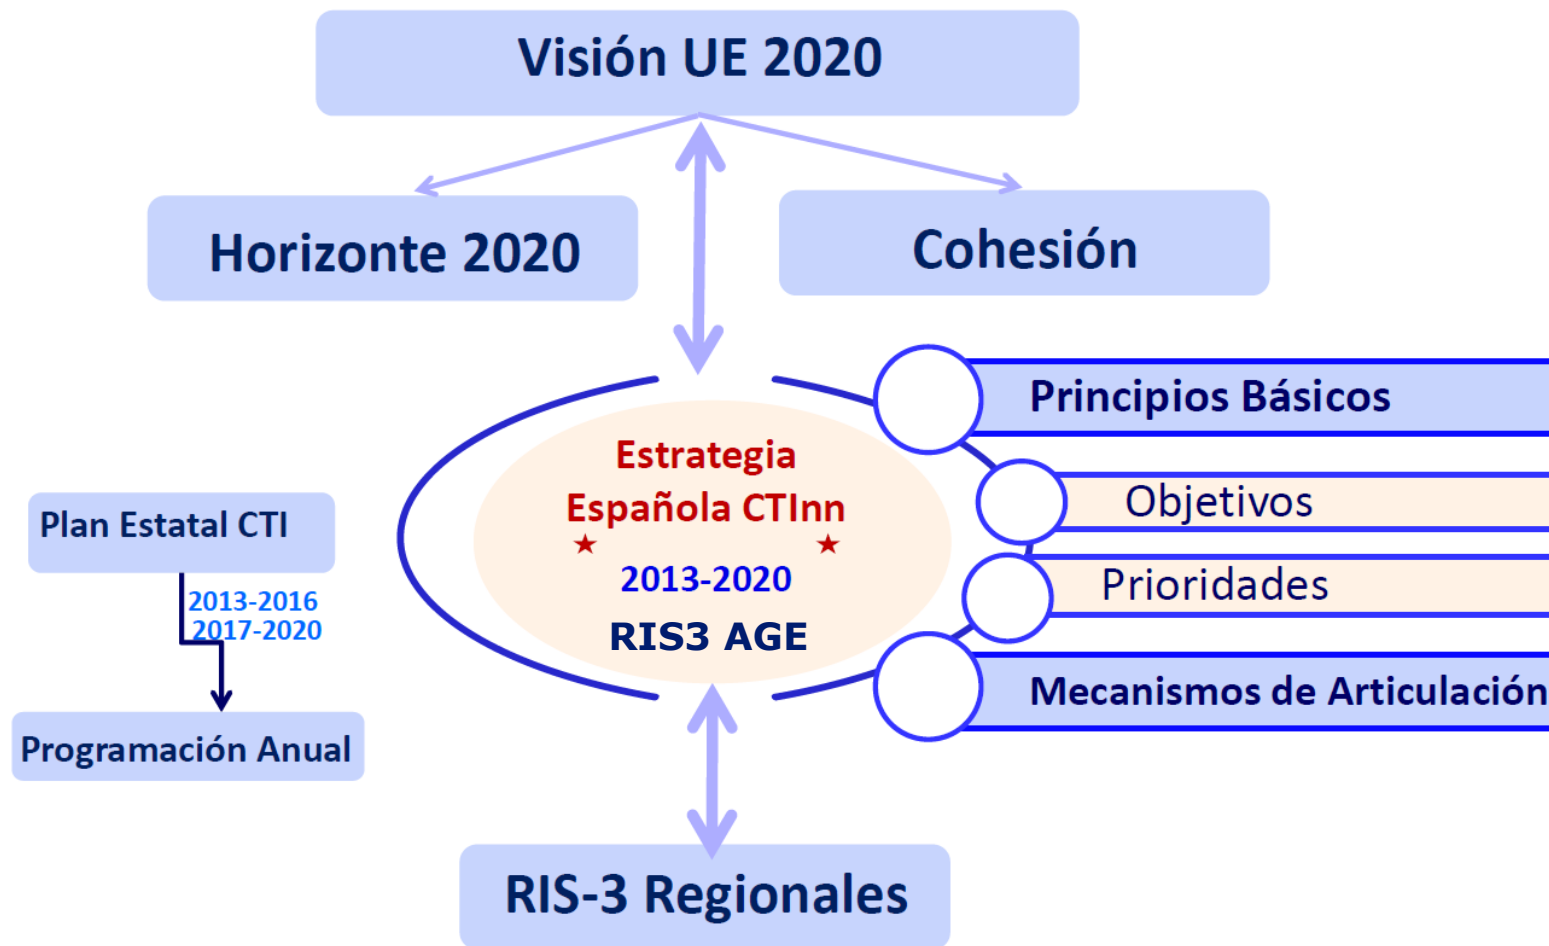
Visión UE 2020

Horizonte 2020

Cohesión

Principios Básicos

Estrategia Española CTInn

2013-2020

RIS3 AGE

Objetivos

Prioridades

Mecanismos de Articulación

Plan Estatal CTI

2013-2016
2017-2020

Programación Anual

RIS-3 Regionales